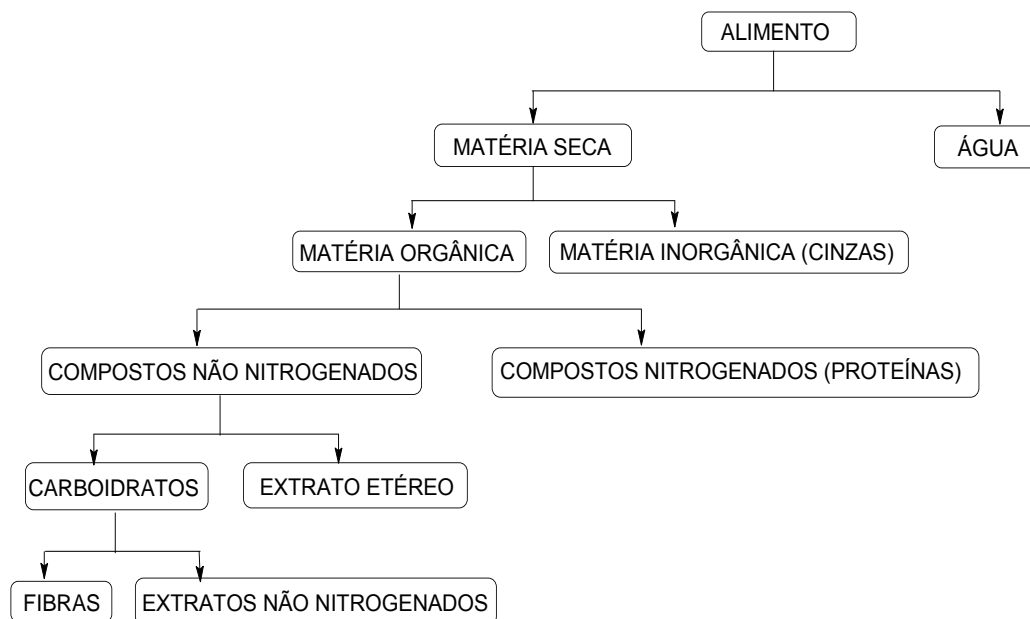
ALIMENTO

MATÉRIA SECA

ÁGUA

MATÉRIA ORGÂNICA

MATÉRIA INORGÂNICA (CINZAS)

COMPOSTOS NÃO NITROGENADOS

COMPOSTOS NITROGENADOS (PROTEÍNAS)

CARBOIDRATOS

EXTRATO ETÉREO

FIBRAS

EXTRATOS NÃO NITROGENADOS